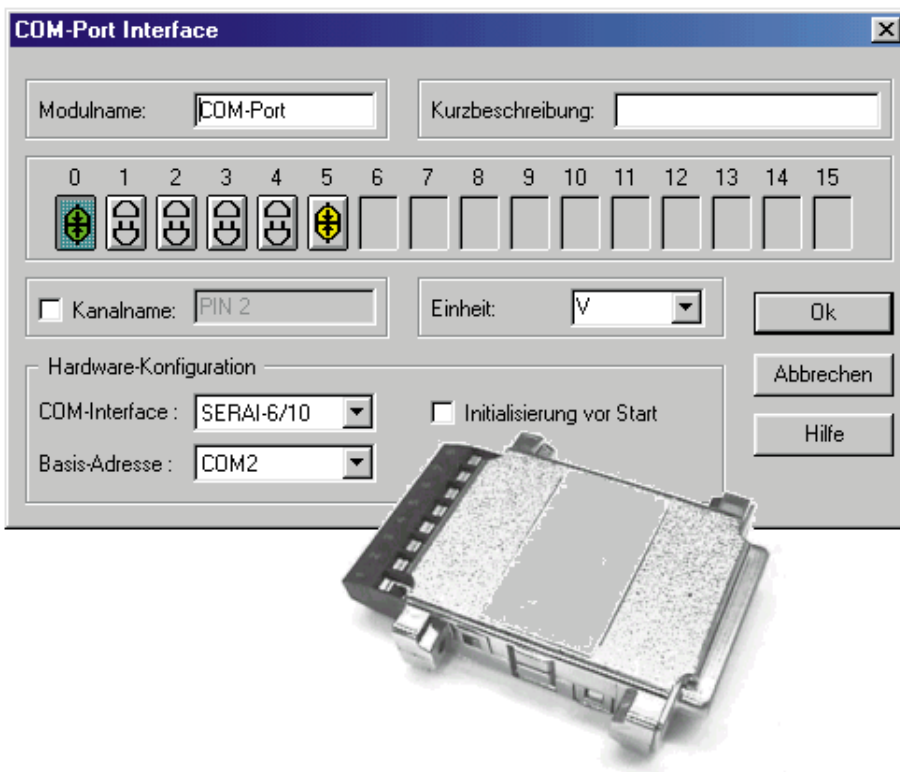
COM-Port Interface

Modulname: COM-Port

Kurzbeschreibung:

0 1 2 3 4 5 6 7 8 9 10 11 12 13 14 15

Kanalname: PIN 2

Einheit: V

Ok

Hardware-Konfiguration

COM-Interface : SERAI-6/10

Initialisierung vor Start

Basis-Adresse : COM2

Abbrechen

Hilfe